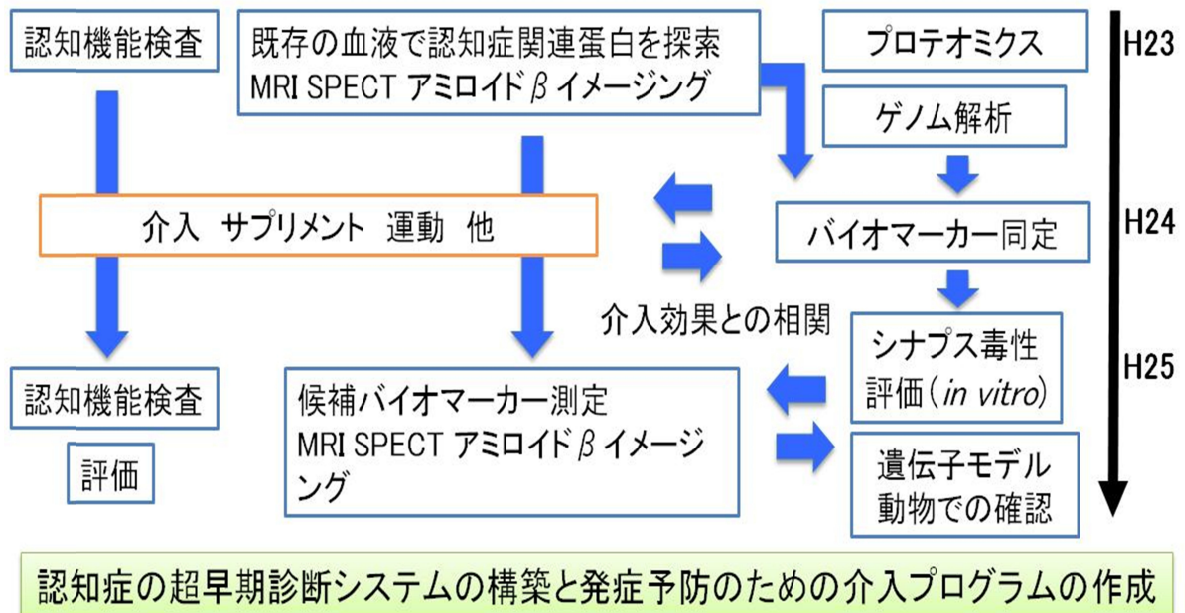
認知機能検査

既存の血液で認知症関連蛋白を探索
MRI SPECT アミロイドβイメージング

プロテオミクス

ゲノム解析

H23

介入 サプリメント 運動 他

バイオマーカー同定

H24

介入効果との相関

シナプス毒性評価（*in vitro*）

H25

認知機能検査

評価

候補バイオマーカー測定
MRI SPECT アミロイドβイメージング

遺伝子モデル動物での確認

認知症の超早期診断システムの構築と発症予防のための介入プログラムの作成